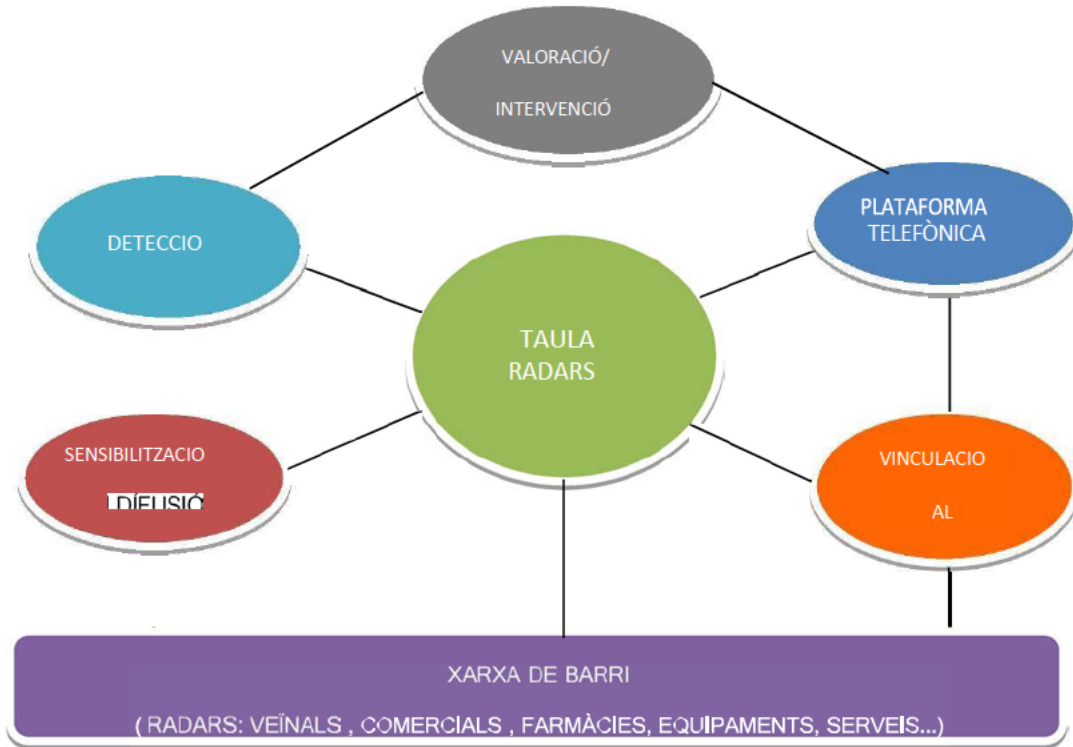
VALORACIÓ/

INTERVENCIÓ

DETECCIO

PLATAFORMA TELEFÒNICA

TAULA RADARS

SENSIBILITZACIO

I DIFUSIÓ

VINCULACIO

AL

XARXA DE BARRI

( RADARS: VEÏNALS , COMERCIALS , FARMÀCIES, EQUIPAMENTS, SERVEIS...)